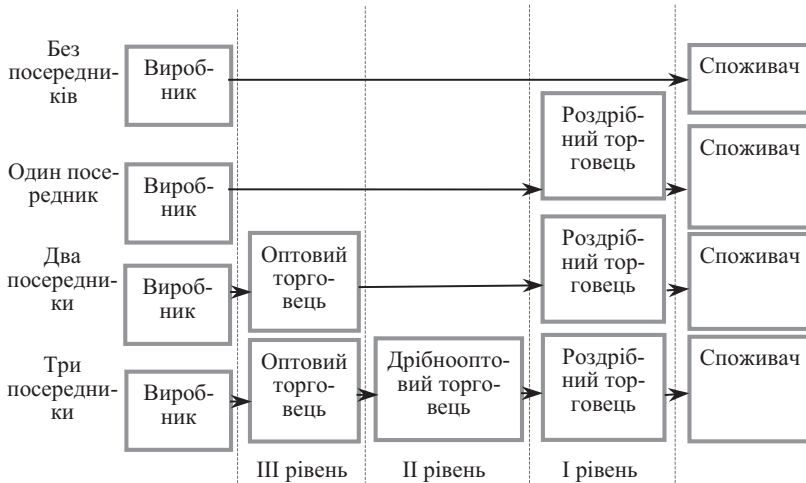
Без посередників

Виробник

Споживач

Один посередник

Виробник

Роздрібний торговець

Споживач

Два посередники

Виробник

Оптовий торговець

Роздрібний торговець

Споживач

Три посередники

Виробник

Оптовий торговець

Дрібнооптовий торговець

Роздрібний торговець

Споживач

III рівень

II рівень

I рівень